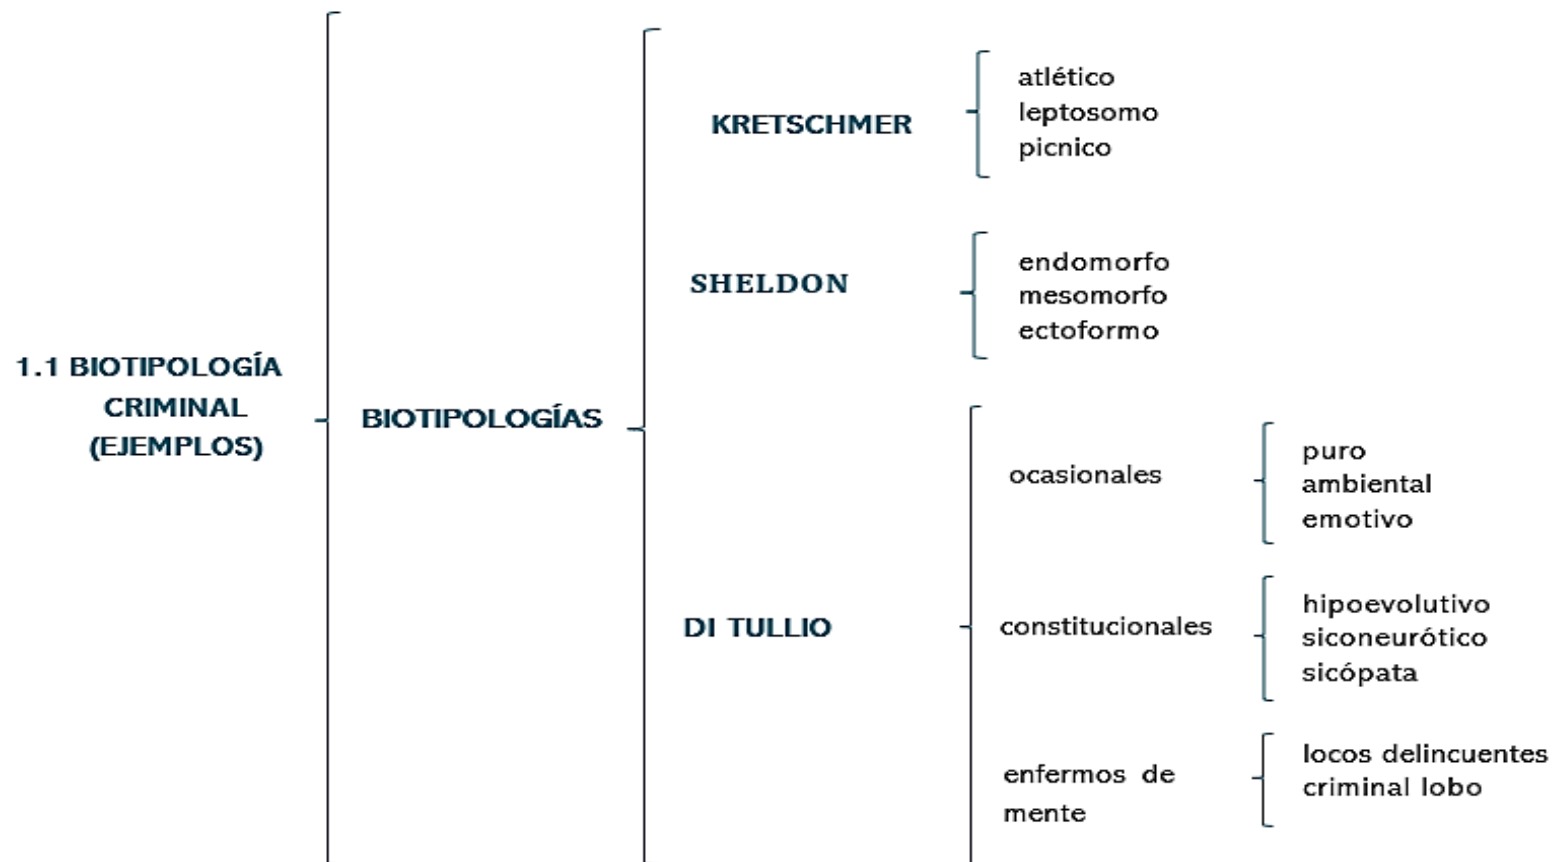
1.1 BIOTIPOLOGÍA CRIMINAL (EJEMPLOS)

BIOTIPOLOGÍAS

KRETSCHMER
atlético
leptosomo
picnico

SHELDON
endomorfo
mesomorfo
ectoformo

DI TULLIO

ocasionales
puro
ambiental
emotivo

constitucionales
hipoevolutivo
siconeurótico
sicópata

enfermos de mente
locos delincuentes
criminal lobo